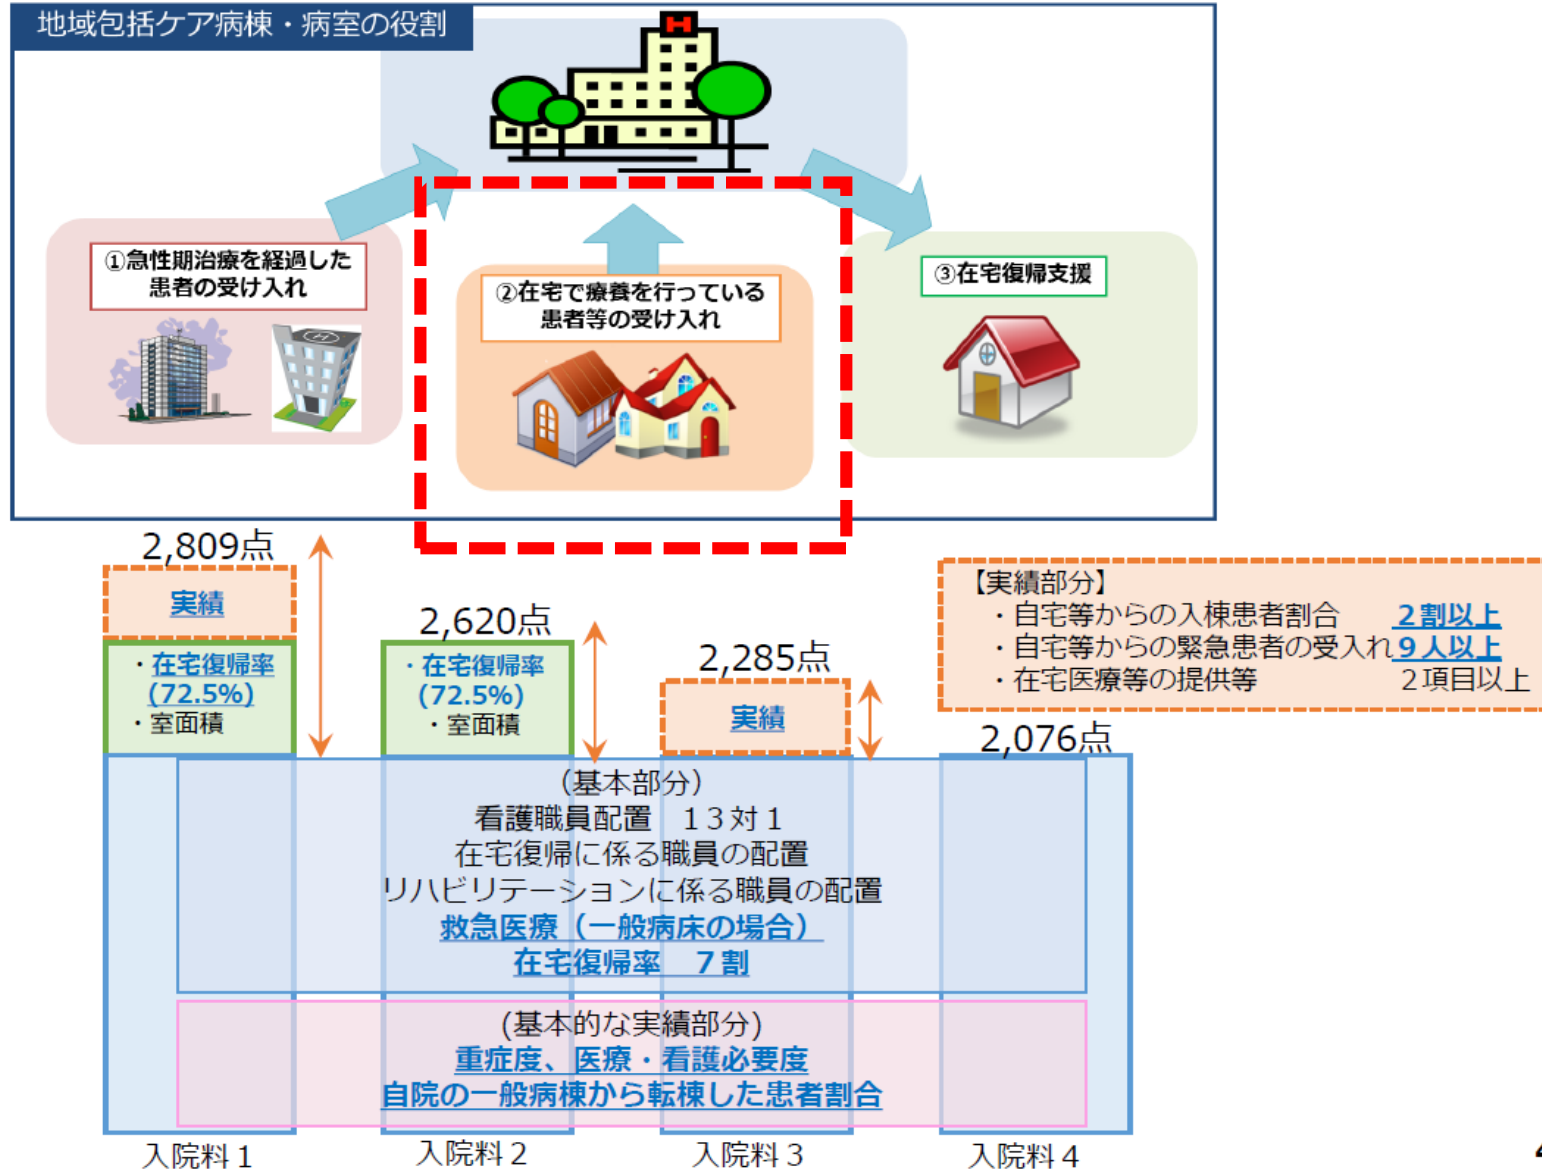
地域包括ケア病棟・病室の役割

①急性期治療を経過した患者の受け入れ

②在宅で療養を行っている患者等の受け入れ

③在宅復帰支援

2,809点

実績

・在宅復帰率 (72.5%)
・室面積

2,620点

・在宅復帰率 (72.5%)
・室面積

2,285点

実績

【実績部分】
・自宅等からの入棟患者割合　2割以上
・自宅等からの緊急患者の受入れ 9人以上
・在宅医療等の提供等　2項目以上

2,076点

(基本部分)
看護職員配置　13対1
在宅復帰に係る職員の配置
リハビリテーションに係る職員の配置
救急医療（一般病床の場合）
在宅復帰率　7割

(基本的な実績部分)
重症度、医療・看護必要度
自院の一般病棟から転棟した患者割合

入院料1

入院料2

入院料3

入院料4